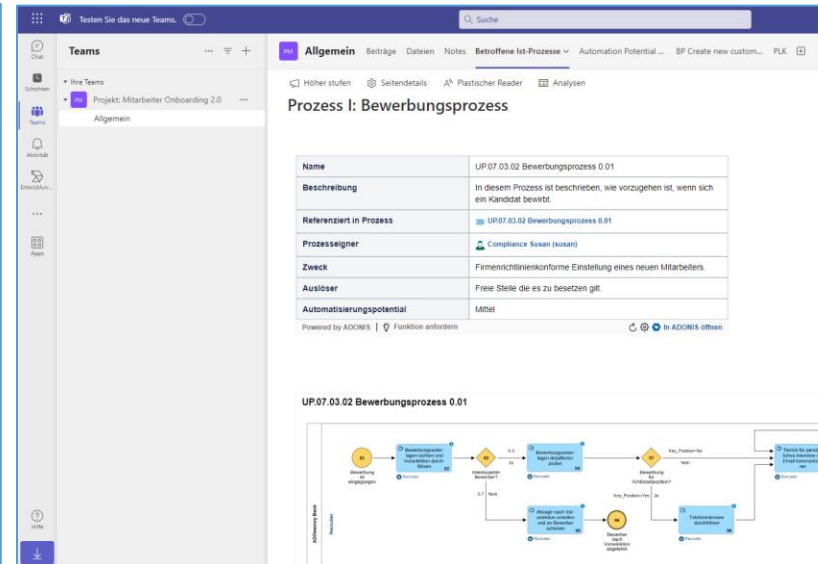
Testen Sie das neue Teams.

Suche

Chat

Schichten

Teams

Aktivität

Entwicklun...

...

Apps

Hilfe

Teams

Ihre Teams

PM Projekt: Mitarbeiter Onboarding 2.0 ...

Allgemein

PM Allgemein Beiträge Dateien Notes Betroffene Ist-Prozesse Automation Potential ... BP Create new custom... PLK

Höher stufen Seitendetails Plastischer Reader Analysen

Prozess I: Bewerbungsprozess

| Name | UP.07.03.02 Bewerbungsprozess 0.01 |
|---|---|
| Beschreibung | In diesem Prozess ist beschrieben, wie vorzugehen ist, wenn sich ein Kandidat bewirbt. |
| Referenziert in Prozess | UP.07.03.02 Bewerbungsprozess 0.01 |
| Prozesseigner | Compliance Susan (susan) |
| Zweck | Firmenrichtlinienkonforme Einstellung eines neuen Mitarbeiters. |
| Auslöser | Freie Stelle die es zu besetzen gilt. |
| Automatisierungspotential | Mittel |

Powered by ADONIS | Funktion anfordern In ADONIS öffnen

UP.07.03.02 Bewerbungsprozess 0.01

ADOmmy Bank Recruiter

01 Bewerbung ist eingegangen

Bewerbungsunterlagen sichten und Vorselektion durchführen 02 Recruiter

03 Interessanter Bewerber?

0.3 Ja

0.7 Nein

Bewerbungsunterlagen detaillierter prüfen 04 Recruiter

Absage nach Vorselektion erstellen und an Bewerber schicken 05 Recruiter

06 Bewerber nach Vorselektion abgelehnt

07 Bewerbung für Schlüsselposition?

Key_Position=No Nein

Key_Position=Yes Ja

Telefoninterview durchführen 08 Recruiter

Termin für pers... Interview ... Email kommuniz... ren Recruiter